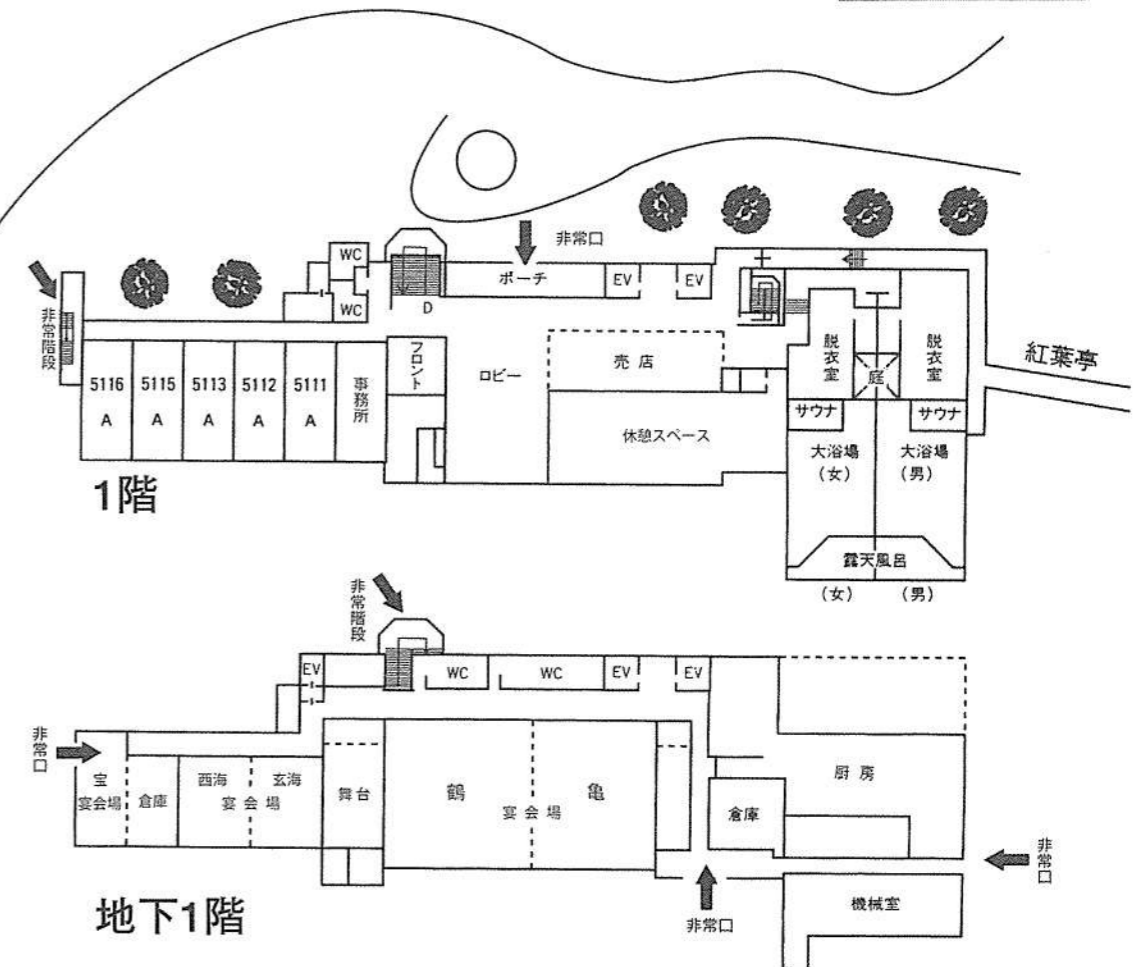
非常口

WC

WC

D

ポーチ

EV

EV

非常階段

5116
A

5115
A

5113
A

5112
A

5111
A

事務所

フロント

ロビー

売店

休憩スペース

脱衣室

庭

脱衣室

紅葉亭

サウナ

サウナ

大浴場
（女）

大浴場
（男）

露天風呂

（女）

（男）

1階

非常階段

EV

WC

WC

EV

EV

非常口

宝
宴会場

倉庫

西海

玄海

宴会場

舞台

鶴

宴会場

亀

倉庫

厨房

非常口

非常口

機械室

地下1階